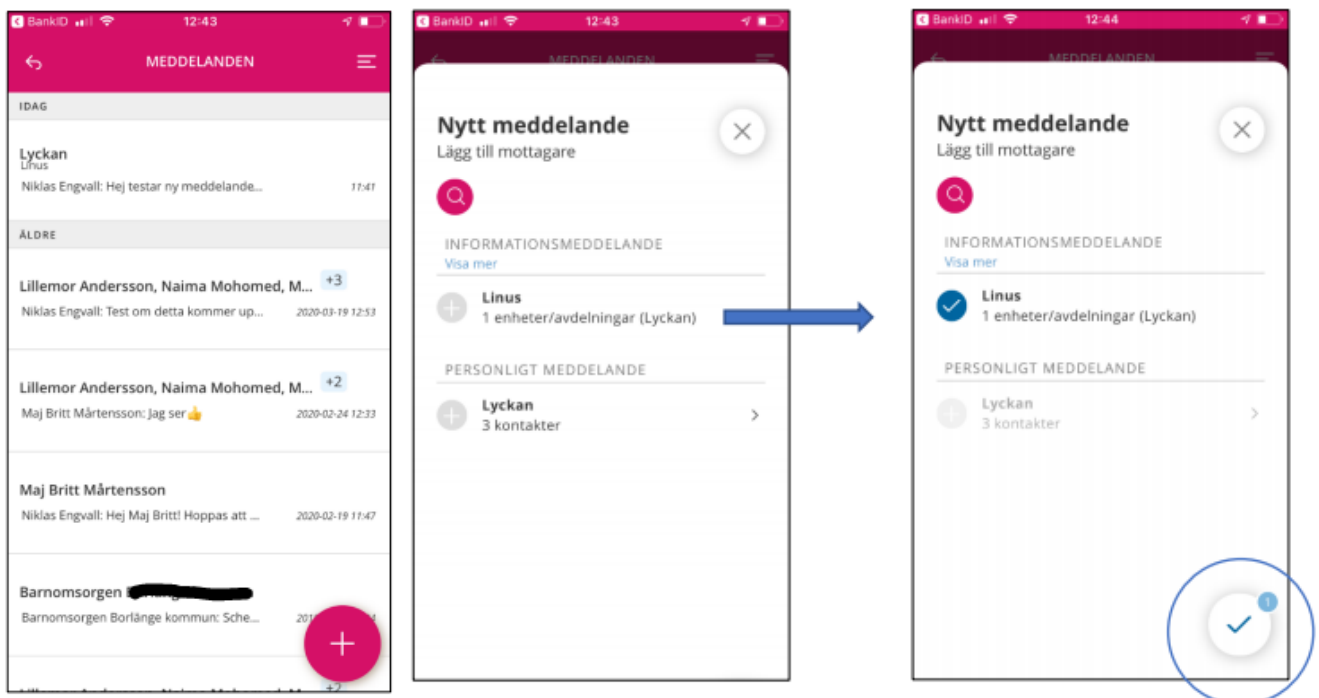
BankID 12:43

MEDDELANDEN

IDAG

Lyckan
Linus
Niklas Engvall: Hej testar ny meddelande... 11:41

ÄLDRE

Lillemor Andersson, Naima Mohomed, M... +3
Niklas Engvall: Test om detta kommer up... 2020-03-19 12:53

Lillemor Andersson, Naima Mohomed, M... +2
Maj Britt Mårtensson: Jag ser👍 2020-02-24 12:33

Maj Britt Mårtensson
Niklas Engvall: Hej Maj Britt! Hoppas att ... 2020-02-19 11:47

Barnomsorgen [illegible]
Barnomsorgen Borlänge kommun: Sche... 20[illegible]

+

BankID 12:43

MEDDELANDEN

Nytt meddelande
Lägg till mottagare

INFORMATIONSMEDDELANDE
Visa mer

Linus
1 enheter/avdelningar (Lyckan)

PERSONLIGT MEDDELANDE

Lyckan
3 kontakter

BankID 12:44

MEDDELANDEN

Nytt meddelande
Lägg till mottagare

INFORMATIONSMEDDELANDE
Visa mer

Linus
1 enheter/avdelningar (Lyckan)

PERSONLIGT MEDDELANDE

Lyckan
3 kontakter

1